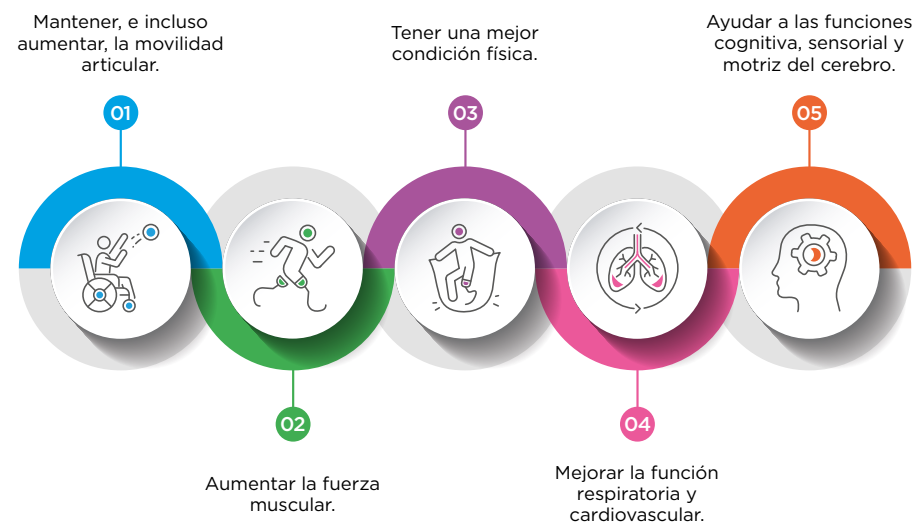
Mantener, e incluso aumentar, la movilidad articular.

01

Tener una mejor condición física.

03

Ayudar a las funciones cognitiva, sensorial y motriz del cerebro.

05

02

Aumentar la fuerza muscular.

04

Mejorar la función respiratoria y cardiovascular.